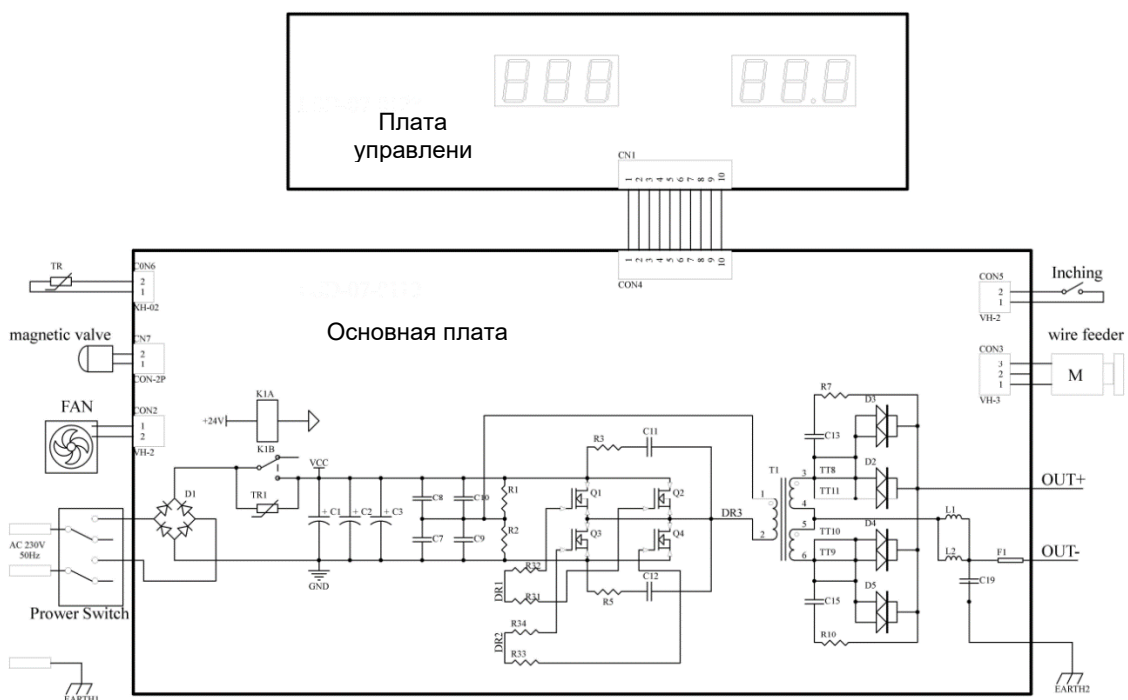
Плата управлени

CN1
1 2 3 4 5 6 7 8 9 10

1 2 3 4 5 6 7 8 9 10
CON4

TR
C0N6
2
1
XH-02

magnetic valve
CN7
2
1
CON-2P

Основная плата

FAN
CON2
1
2
VH-2

CON5
2
1
VH-2
Inching

wire feeder
CON3
3
2
1
VH-3
M

K1A
+24V
K1B
VCC
TR1
D1
C1
C2
C3
C8
C10
C7
C9
GND
R1
R2
R3
C11
Q1
Q2
Q3
Q4
R32
R31
DR1
R5
C12
R34
DR2
R33
DR3
T1
1
2
3
4
5
6
R7
D3
C13
TT8
D2
TT11
TT10
D4
TT9
D5
C15
R10
L1
L2
F1
C19
OUT+
OUT-

AC 230V
50Hz
Prower Switch

EARTH1
EARTH2